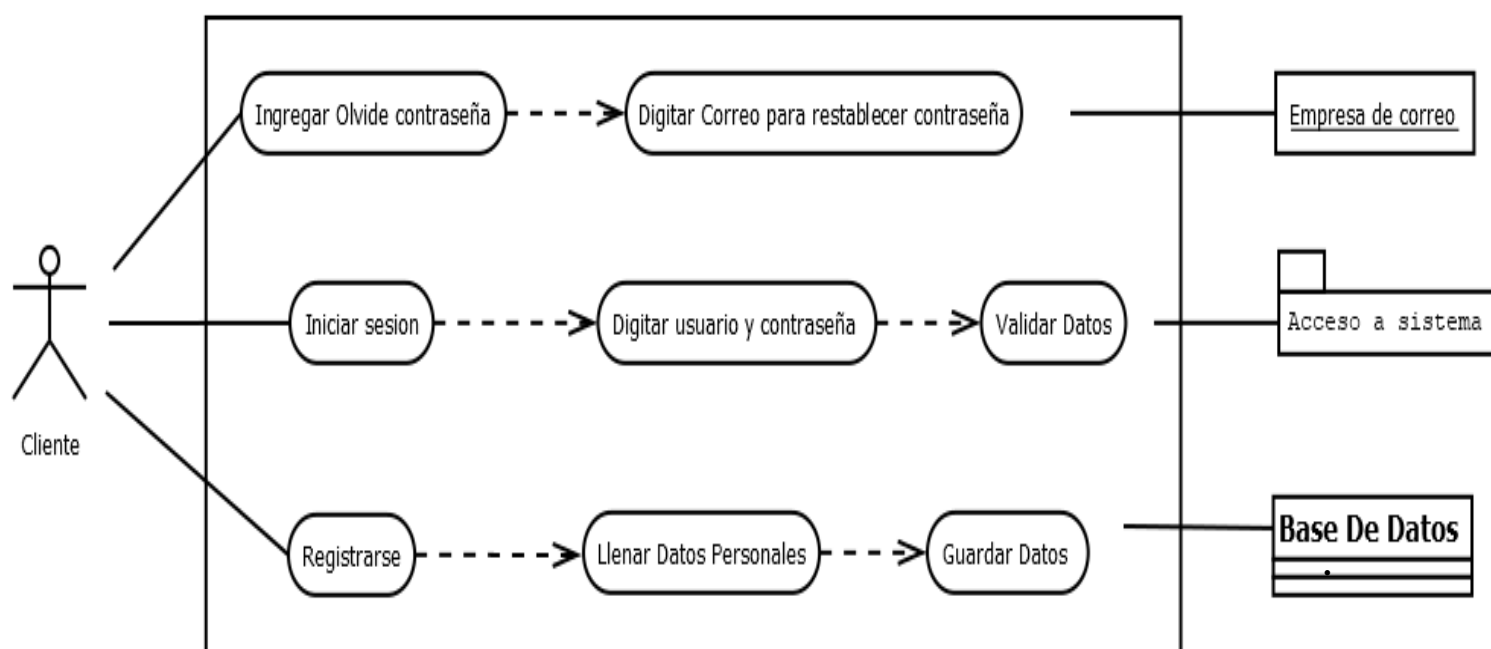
Ingregar Olvide contraseña

Digitar Correo para restablecer contraseña

Empresa de correo

Iniciar sesion

Digitar usuario y contraseña

Validar Datos

Acceso a sistema

Cliente

Registrarse

Llenar Datos Personales

Guardar Datos

Base De Datos